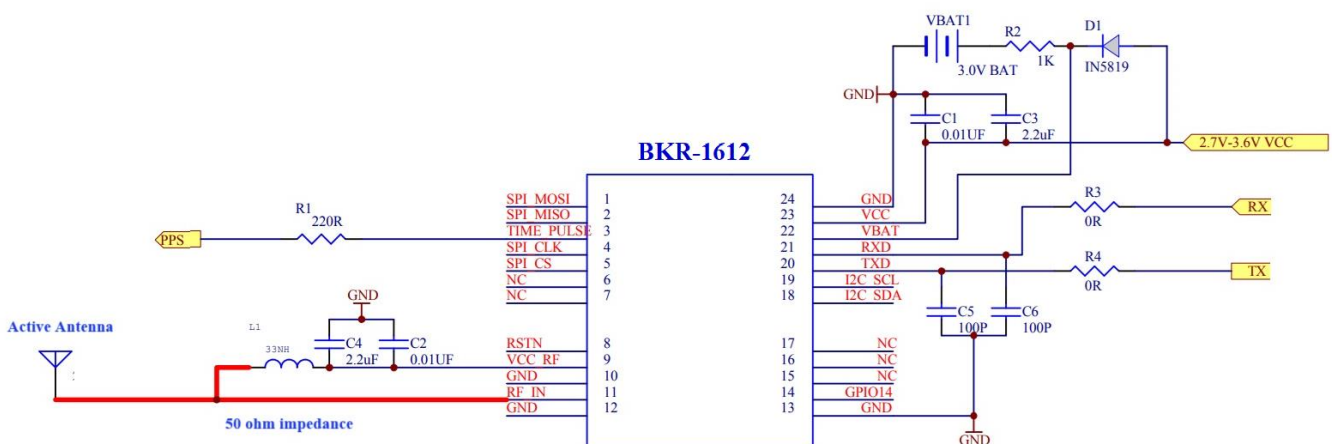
VBAT1
R2
D1
3.0V BAT
1K
IN5819
GND
C1
0.01UF
C3
2.2uF
2.7V-3.6V VCC

BKR-1612

R1
220R
PPS

| SPI_MOSI | 1 | 24 | GND |
|---|---|---|---|
| SPI_MISO | 2 | 23 | VCC |
| TIME_PULSE | 3 | 22 | VBAT |
| SPI_CLK | 4 | 21 | RXD |
| SPI_CS | 5 | 20 | TXD |
| NC | 6 | 19 | I2C_SCL |
| NC | 7 | 18 | I2C_SDA |
| RSTN | 8 | 17 | NC |
| VCC_RF | 9 | 16 | NC |
| GND | 10 | 15 | NC |
| RF_IN | 11 | 14 | GPIO14 |
| GND | 12 | 13 | GND |

R3
0R
RX
R4
0R
TX
C5
100P
C6
100P
GND

GND
Active Antenna
L1
33NH
C4
2.2uF
C2
0.01UF
50 ohm impedance